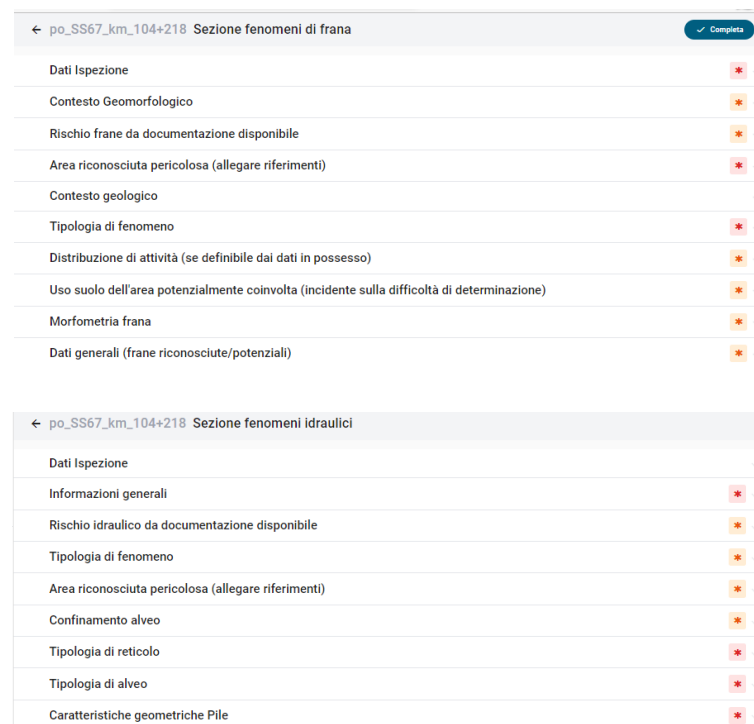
← po_SS67_km_104+218 Sezione fenomeni di frana

✓ Completa

Dati Ispezione *

Contesto Geomorfologico *

Rischio frane da documentazione disponibile *

Area riconosciuta pericolosa (allegare riferimenti) *

Contesto geologico

Tipologia di fenomeno *

Distribuzione di attività (se definibile dai dati in possesso) *

Uso suolo dell'area potenzialmente coinvolta (incidente sulla difficoltà di determinazione) *

Morfometria frana *

Dati generali (frane riconosciute/potenziali) *

← po_SS67_km_104+218 Sezione fenomeni idraulici

Dati Ispezione

Informazioni generali *

Rischio idraulico da documentazione disponibile *

Tipologia di fenomeno *

Area riconosciuta pericolosa (allegare riferimenti) *

Confinamento alveo *

Tipologia di reticolo *

Tipologia di alveo *

Caratteristiche geometriche Pile *